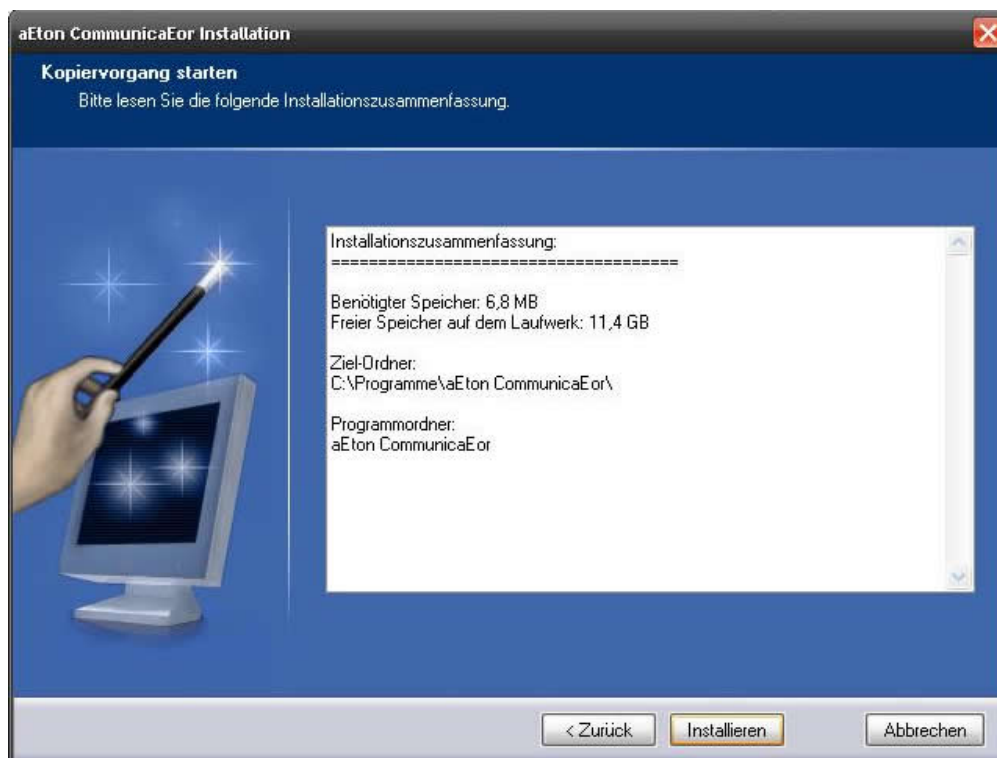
aEton CommunicaEor Installation

Kopiervorgang starten
Bitte lesen Sie die folgende Installationszusammenfassung.

Installationszusammenfassung:
======================================

Benötigter Speicher: 6,8 MB
Freier Speicher auf dem Laufwerk: 11,4 GB

Ziel-Ordner:
C:\Programme\aEton CommunicaEor\

Programmordner:
aEton CommunicaEor

< Zurück | Installieren | Abbrechen